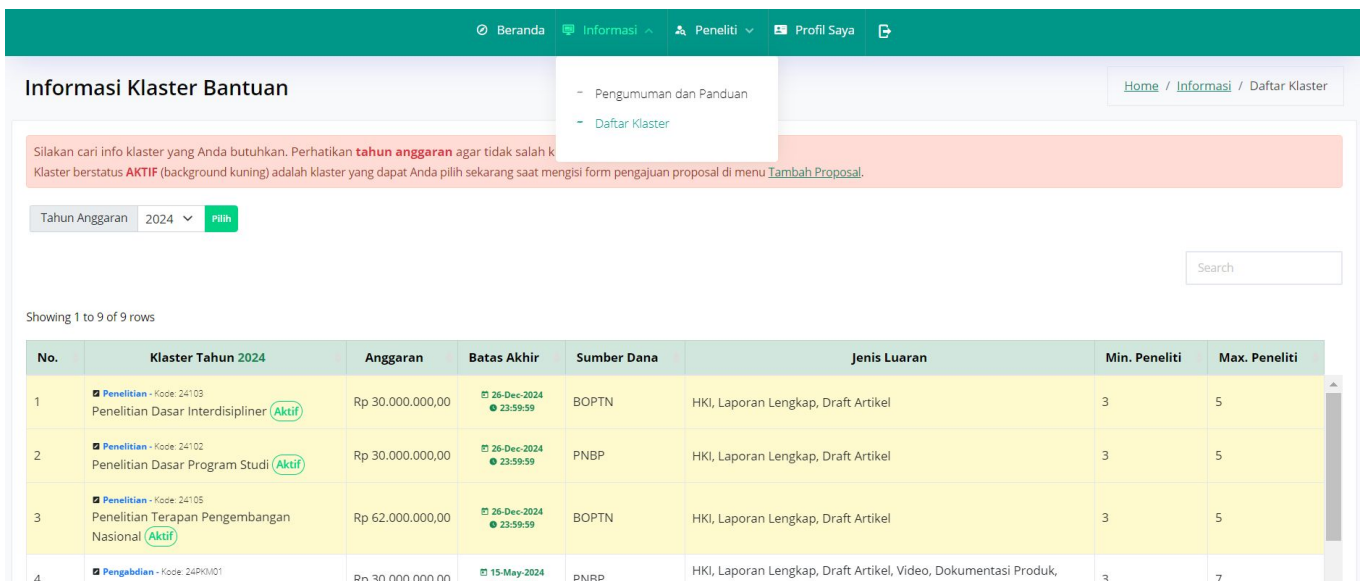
Beranda Informasi Peneliti Profil Saya

Informasi Klaster Bantuan

Pengumuman dan Panduan
Daftar Klaster

Home / Informasi / Daftar Klaster

Silakan cari info klaster yang Anda butuhkan. Perhatikan **tahun anggaran** agar tidak salah k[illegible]
Klaster berstatus **AKTIF** (background kuning) adalah klaster yang dapat Anda pilih sekarang saat mengisi form pengajuan proposal di menu Tambah Proposal.

Tahun Anggaran 2024 Pilih

Search

Showing 1 to 9 of 9 rows

| No. | Klaster Tahun 2024 | Anggaran | Batas Akhir | Sumber Dana | Jenis Luaran | Min. Peneliti | Max. Peneliti |
|---|---|---|---|---|---|---|---|
| 1 | Penelitian - Kode: 24103 Penelitian Dasar Interdisipliner Aktif | Rp 30.000.000,00 | 26-Dec-2024 23:59:59 | BOPTN | HKI, Laporan Lengkap, Draft Artikel | 3 | 5 |
| 2 | Penelitian - Kode: 24102 Penelitian Dasar Program Studi Aktif | Rp 30.000.000,00 | 26-Dec-2024 23:59:59 | PNBP | HKI, Laporan Lengkap, Draft Artikel | 3 | 5 |
| 3 | Penelitian - Kode: 24105 Penelitian Terapan Pengembangan Nasional Aktif | Rp 62.000.000,00 | 26-Dec-2024 23:59:59 | BOPTN | HKI, Laporan Lengkap, Draft Artikel | 3 | 5 |
| 4 | Pengabdian - Kode: 24PKM01 | Rp 30.000.000,00 | 15-May-2024 | PNBP | HKI, Laporan Lengkap, Draft Artikel, Video, Dokumentasi Produk, | 3 | 7 |